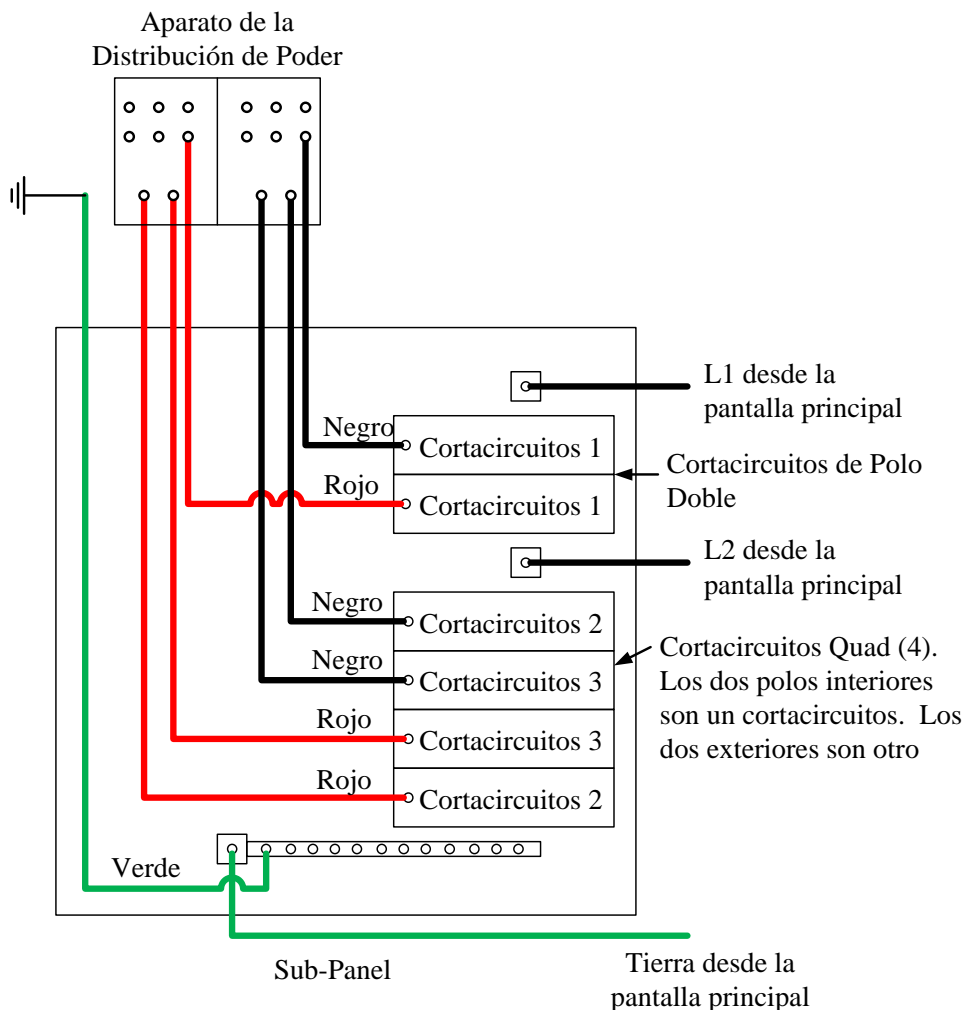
Aparato de la Distribución de Poder

L1 desde la pantalla principal

Negro
Cortacircuitos 1

Rojo
Cortacircuitos 1

Cortacircuitos de Polo Doble

L2 desde la pantalla principal

Negro
Cortacircuitos 2

Negro
Cortacircuitos 3

Rojo
Cortacircuitos 3

Rojo
Cortacircuitos 2

Cortacircuitos Quad (4). Los dos polos interiores son un cortacircuitos. Los dos exteriores son otro

Verde

Sub-Panel

Tierra desde la pantalla principal